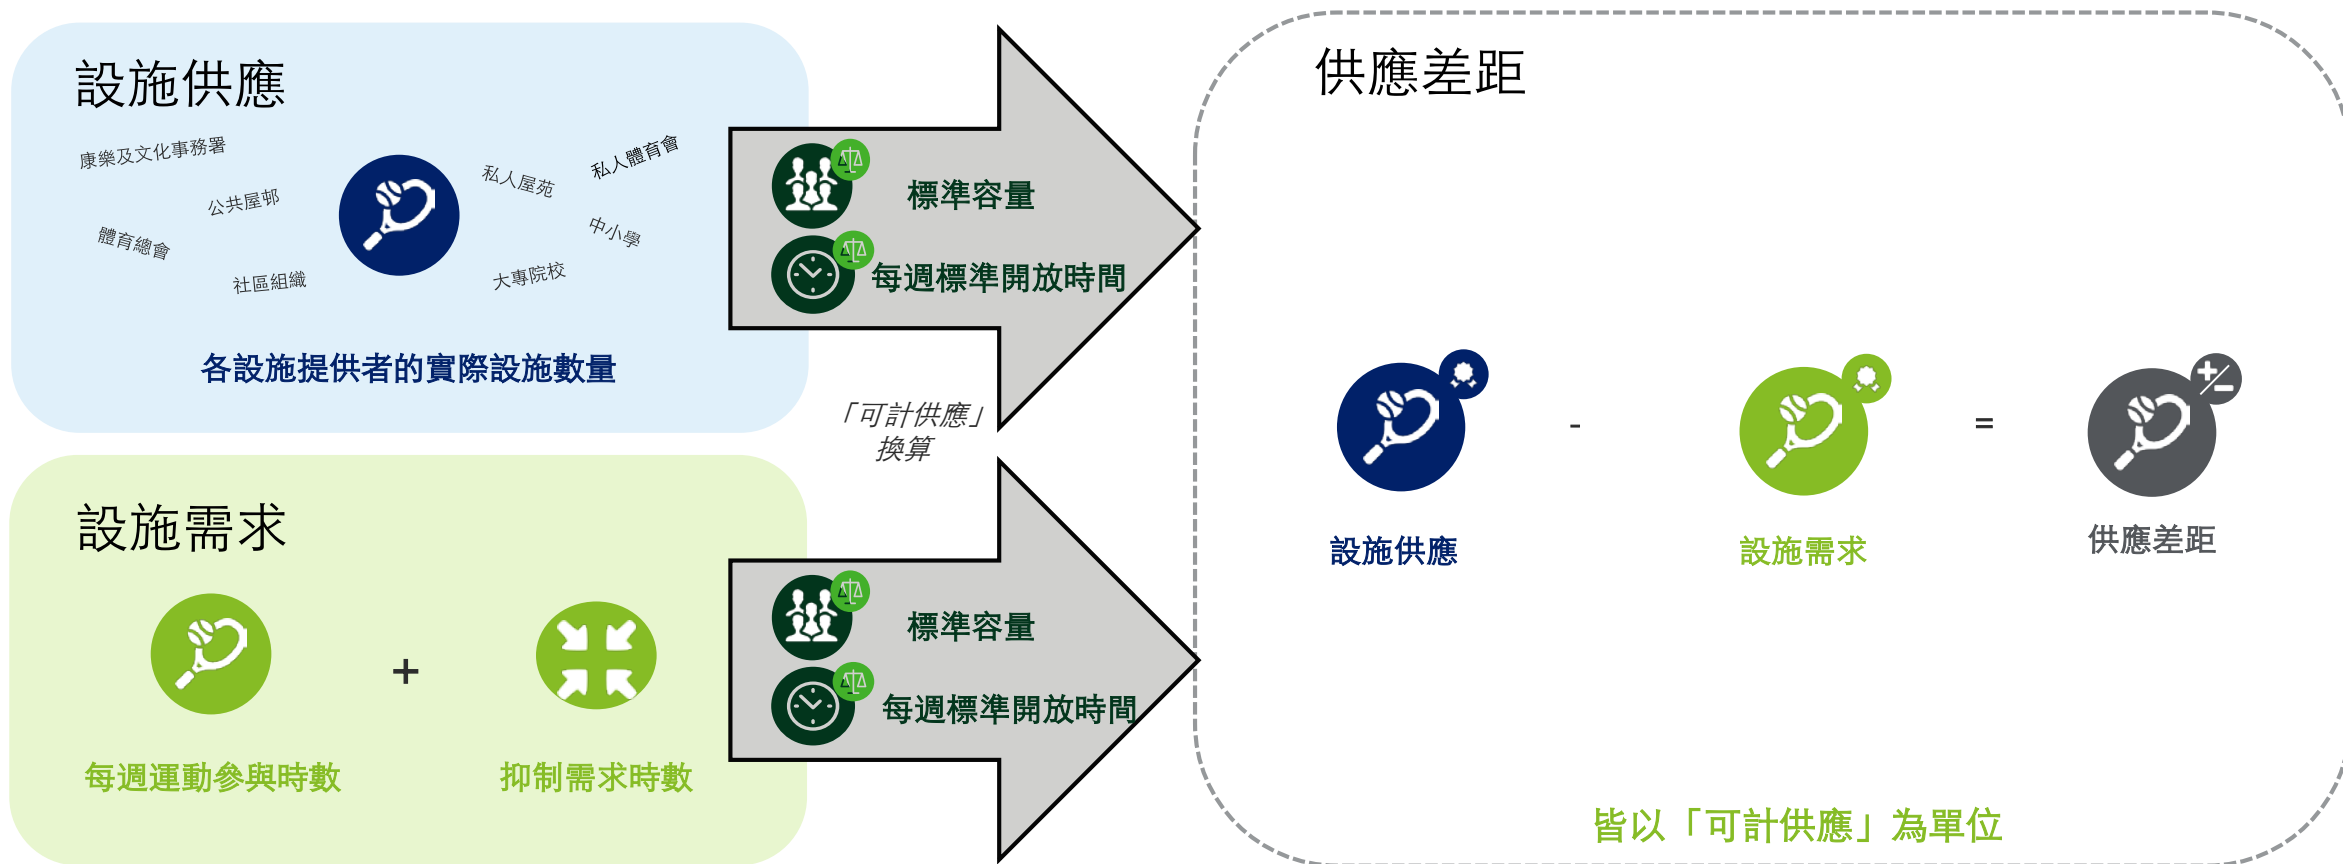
設施供應

康樂及文化事務署
公共屋邨
體育總會
社區組織
私人屋苑
私人體育會
中小學
大專院校

各設施提供者的實際設施數量

標準容量
每週標準開放時間

「可計供應」換算

設施需求

每週運動參與時數
+
抑制需求時數

標準容量
每週標準開放時間

供應差距

設施供應
-
設施需求
=
供應差距

皆以「可計供應」為單位